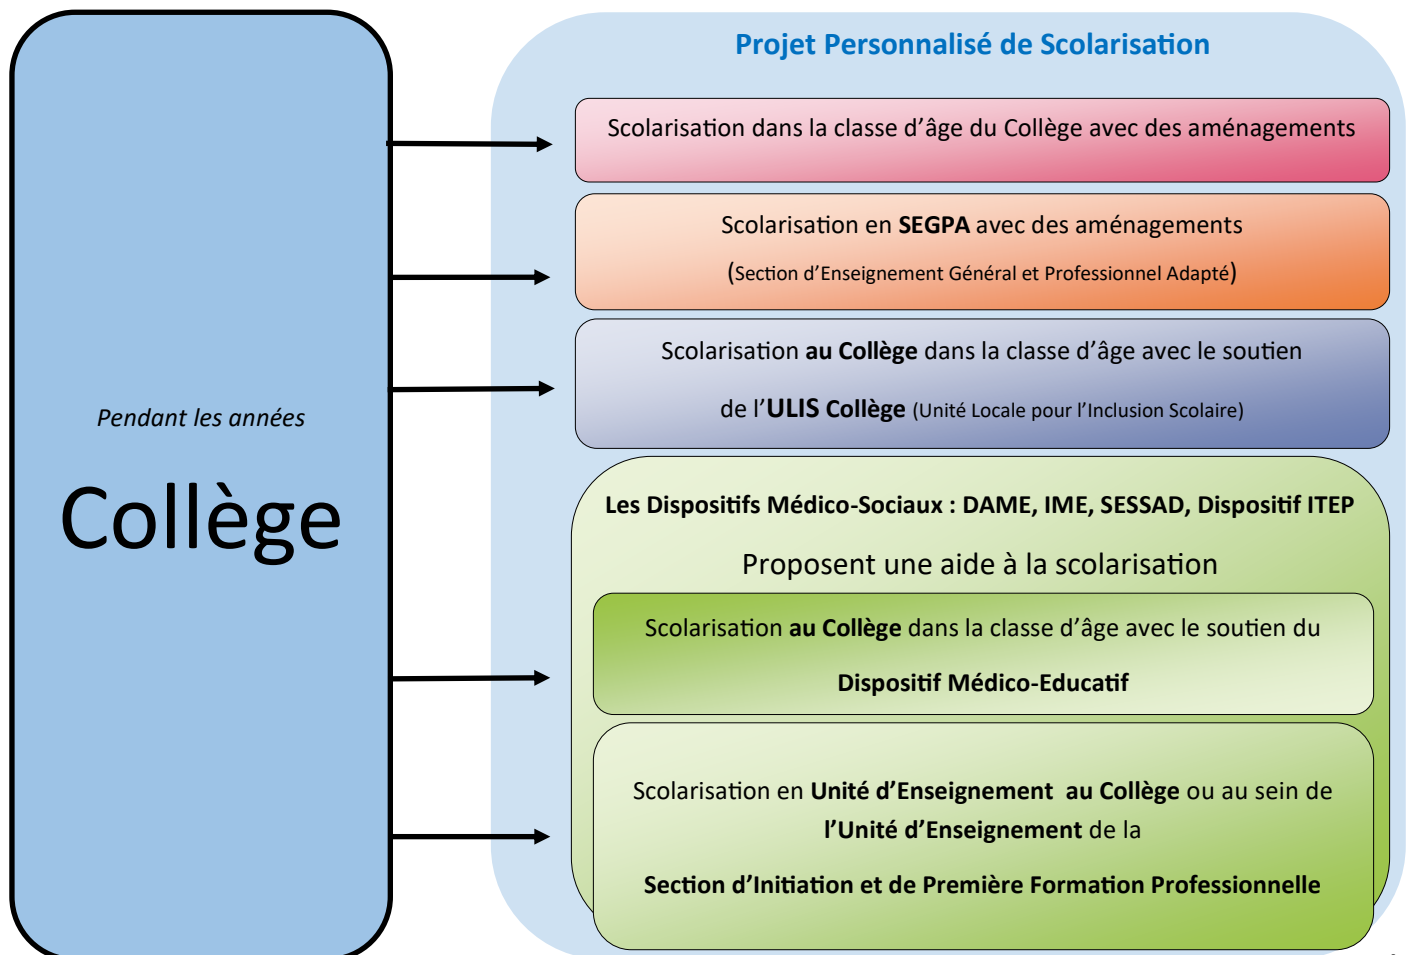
Pendant les années

Collège

Projet Personnalisé de Scolarisation

Scolarisation dans la classe d'âge du Collège avec des aménagements

Scolarisation en SEGPA avec des aménagements

(Section d'Enseignement Général et Professionnel Adapté)

Scolarisation au Collège dans la classe d'âge avec le soutien

de l'ULIS Collège (Unité Locale pour l'Inclusion Scolaire)

Les Dispositifs Médico-Sociaux : DAME, IME, SESSAD, Dispositif ITEP

Proposent une aide à la scolarisation

Scolarisation au Collège dans la classe d'âge avec le soutien du

Dispositif Médico-Educatif

Scolarisation en Unité d'Enseignement au Collège ou au sein de l'Unité d'Enseignement de la

Section d'Initiation et de Première Formation Professionnelle